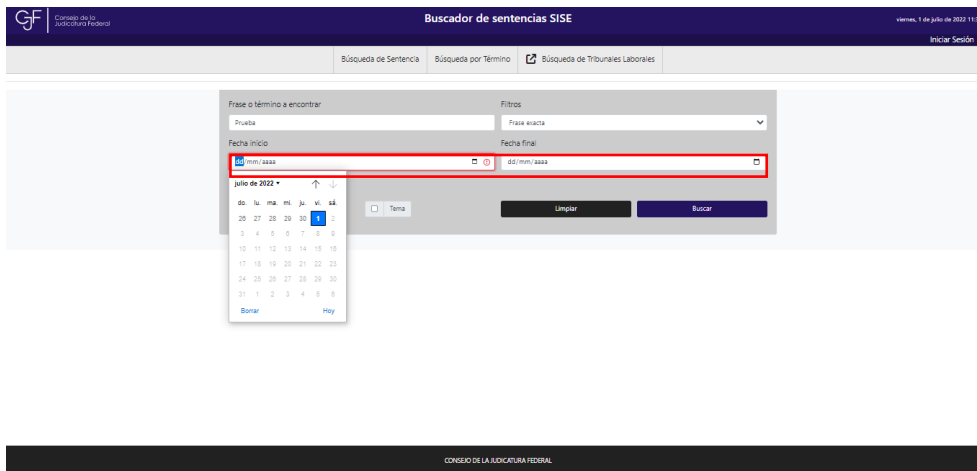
CJF Consejo de la Judicatura Federal

Buscador de sentencias SISE

viernes, 1 de julio de 2022 11:

Iniciar Sesión

Búsqueda de Sentencia | Búsqueda por Término | Búsqueda de Tribunales Laborales

Frase o término a encontrar

Prueba

Filtros

Frase exacta

Fecha inicio

dd/mm/aaaa

Fecha final

dd/mm/aaaa

julio de 2022

| do. | lu. | ma. | mi. | ju. | vi. | sá. |
|---|---|---|---|---|---|---|
| 26 | 27 | 28 | 29 | 30 | 1 | 2 |
| 3 | 4 | 5 | 6 | 7 | 8 | 9 |
| 10 | 11 | 12 | 13 | 14 | 15 | 16 |
| 17 | 18 | 19 | 20 | 21 | 22 | 23 |
| 24 | 25 | 26 | 27 | 28 | 29 | 30 |
| 31 | 1 | 2 | 3 | 4 | 5 | 6 |

Borrar Hoy

Tema

Limpiar

Buscar

CONSEJO DE LA JUDICATURA FEDERAL